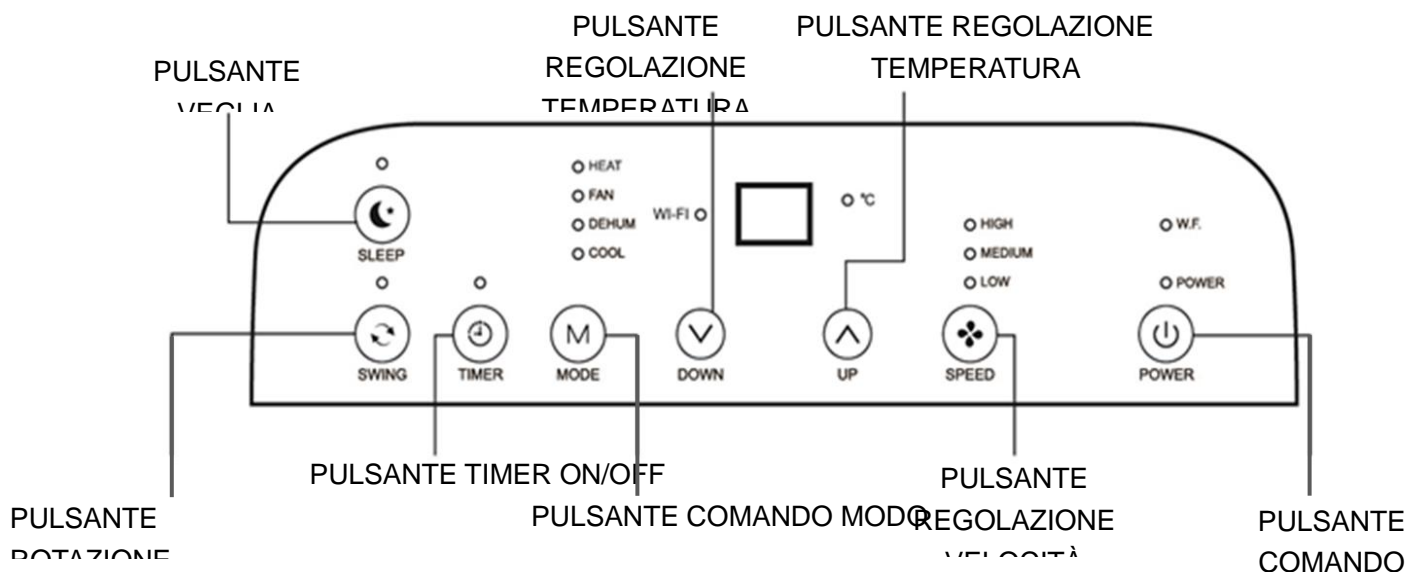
PULSANTE REGOLAZIONE TEMPERATURA

PULSANTE REGOLAZIONE TEMPERATURA

PULSANTE VEGLIA

O

SLEEP

O

O HEAT
O FAN
O DEHUM
O COOL

WI-FI O

O °C

O HIGH
O MEDIUM
O LOW

O W.F.

O POWER

O

SWING

TIMER

M

MODE

DOWN

UP

SPEED

POWER

PULSANTE TIMER ON/OFF

PULSANTE COMANDO MODO

PULSANTE REGOLAZIONE VELOCITÀ

PULSANTE ROTAZIONE

PULSANTE COMANDO